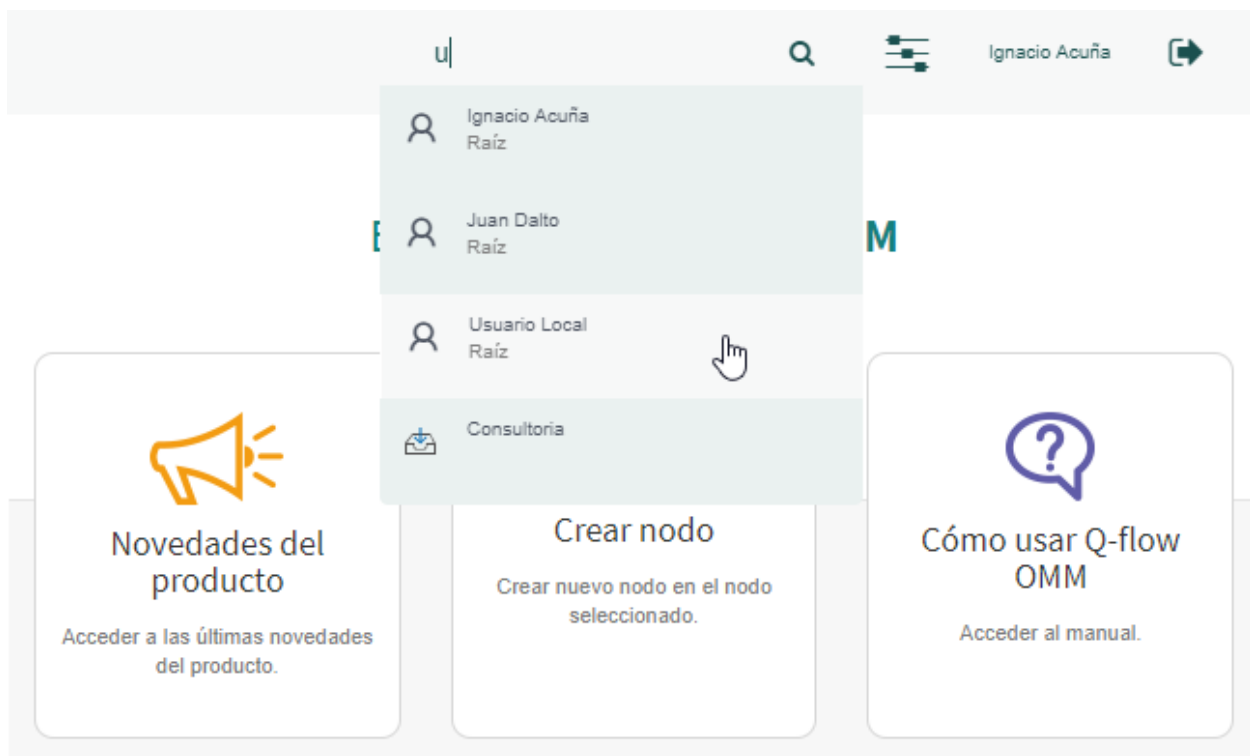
u

Ignacio Acuña

Ignacio Acuña
Raíz

Juan Dalto
Raíz

Usuario Local
Raíz

Consultoria

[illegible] M

Novedades del producto

Acceder a las últimas novedades del producto.

Crear nodo

Crear nuevo nodo en el nodo seleccionado.

Cómo usar Q-flow OMM

Acceder al manual.